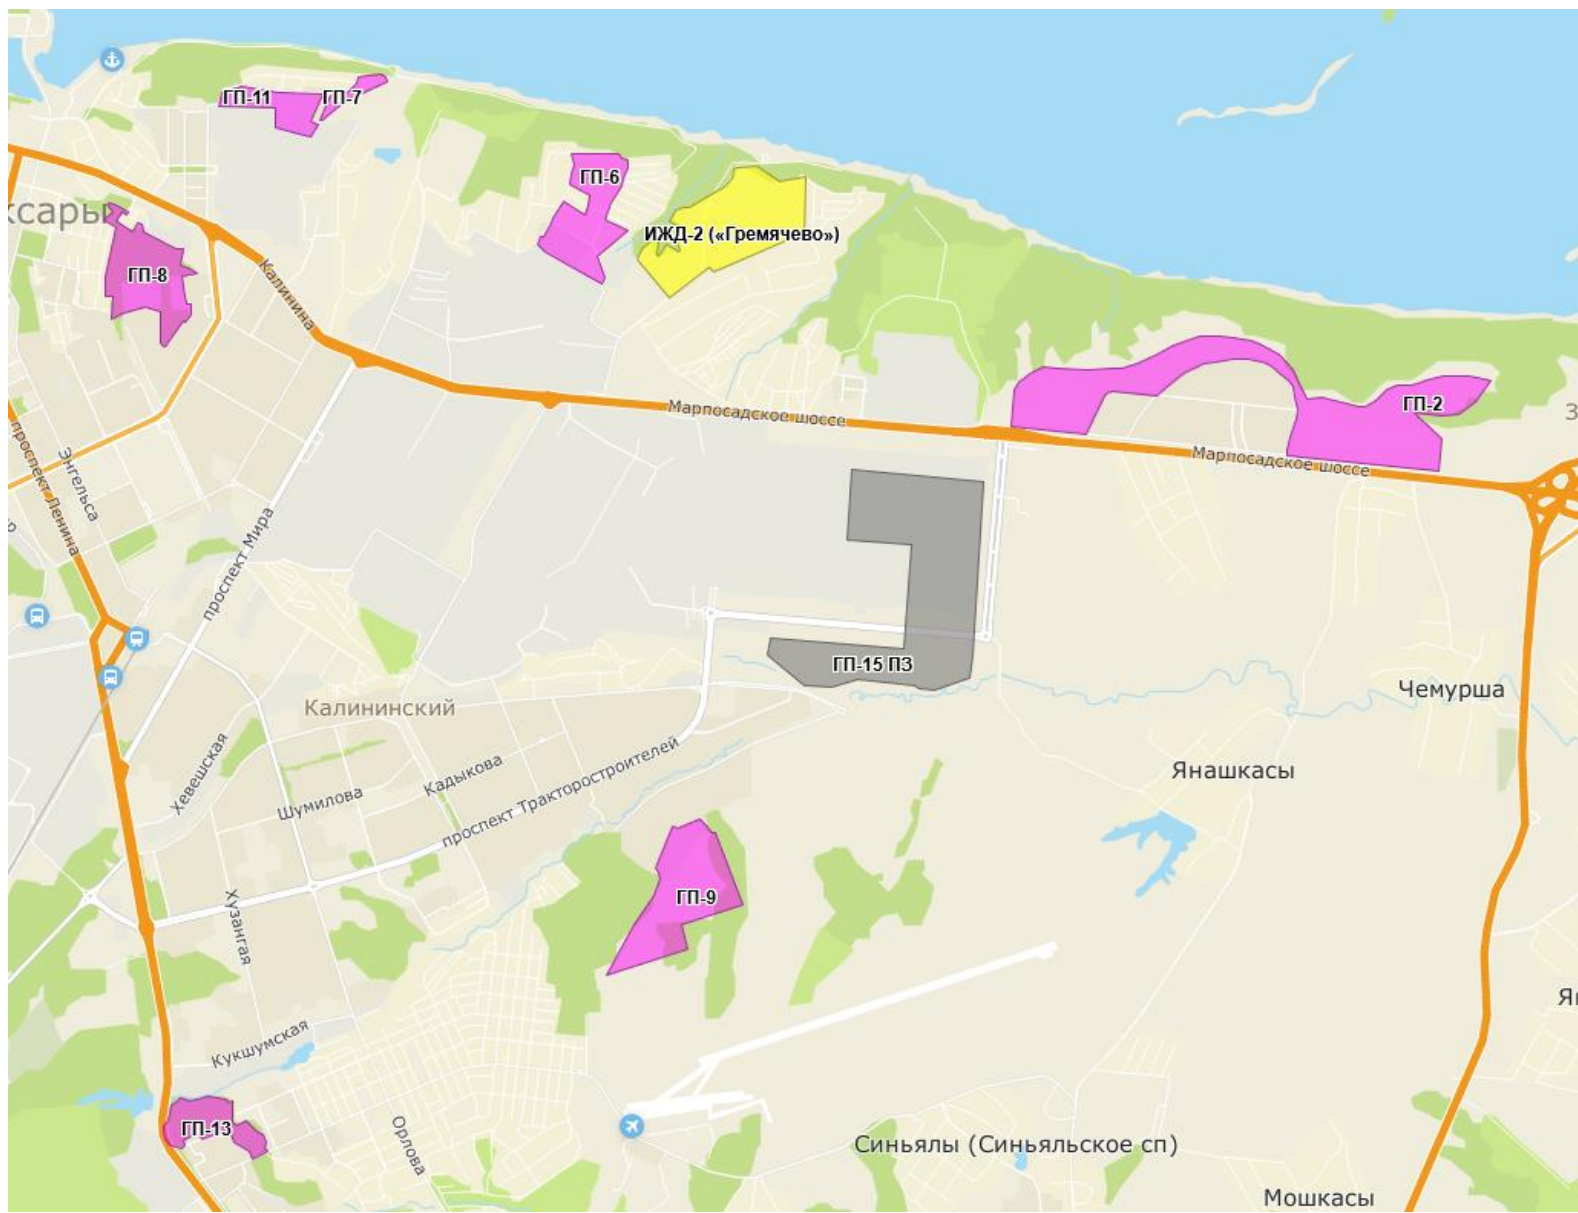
ГП-11
ГП-7
ксары
ГП-6
ИЖД-2 («Гремячево»)
ГП-8
Калинина
Марпосадское шоссе
ГП-2
Марпосадское шоссе
проспект Ленина
Энгельса
проспект Мира
ГП-15 ПЗ
Чемурша
Калининский
Янашкасы
Хевешская
Шумилова
Кадыкова
проспект Тракторостроителей
ГП-9
Хузангая
Кукшумская
ГП-13
Орлова
Синьялы (Синьяльское сп)
Мошкасы